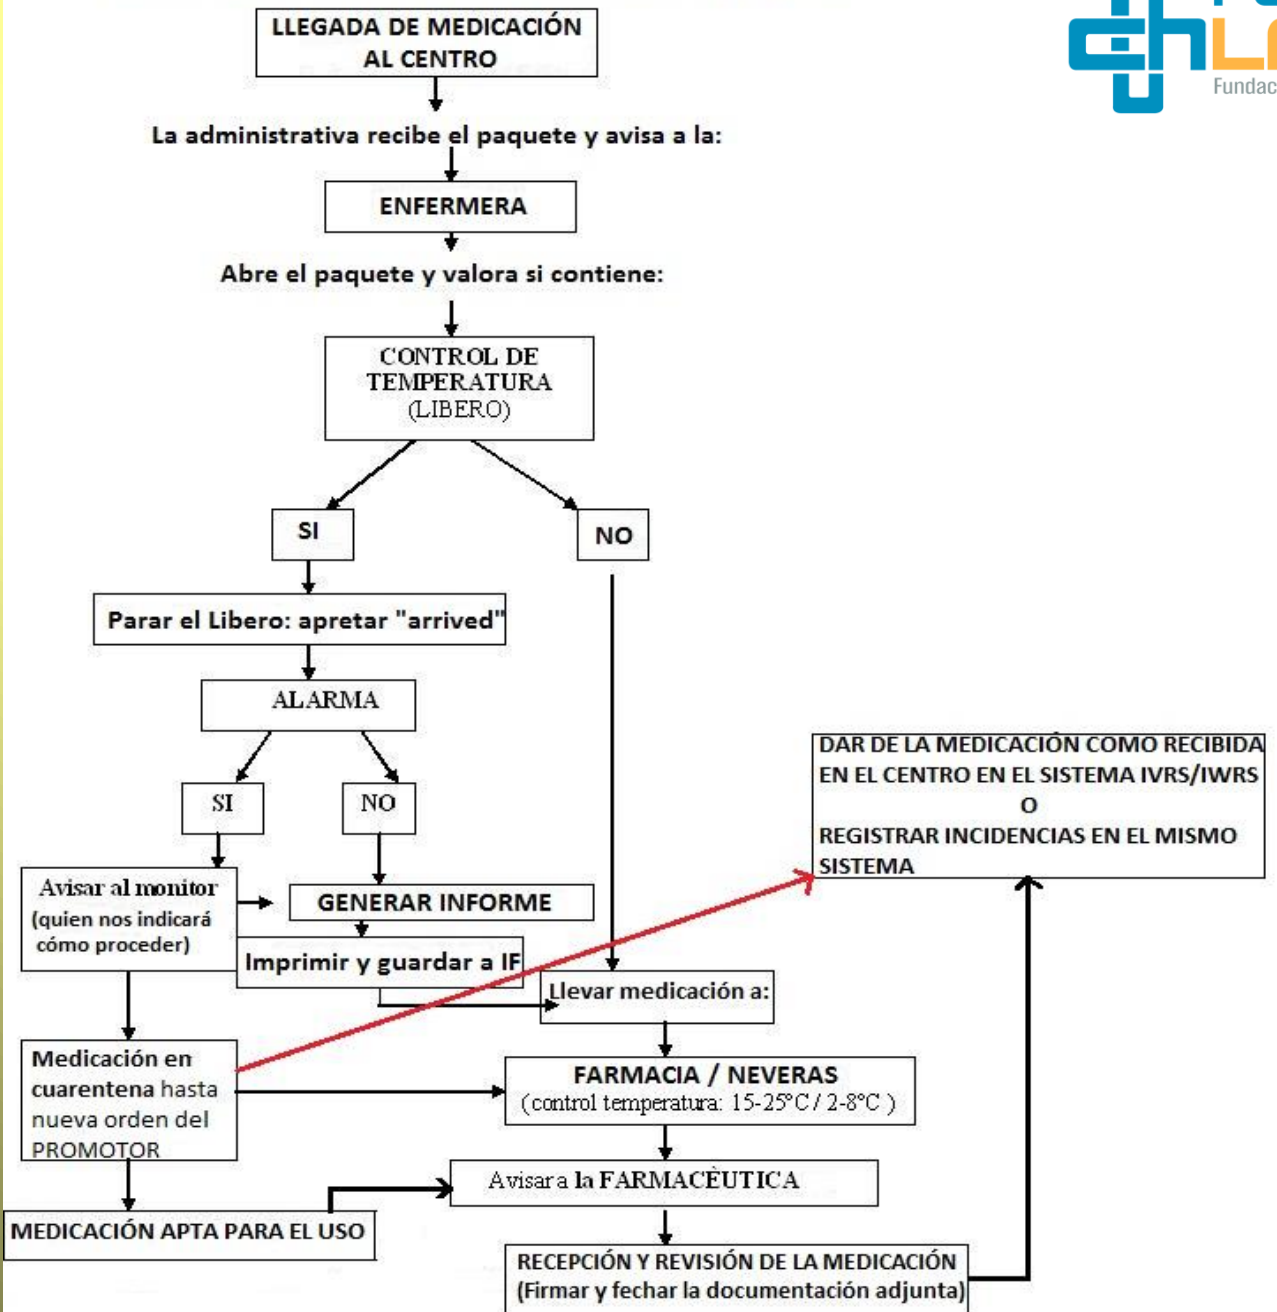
LLEGADA DE MEDICACIÓN AL CENTRO

La administrativa recibe el paquete y avisa a la:

ENFERMERA

Abre el paquete y valora si contiene:

CONTROL DE TEMPERATURA (LIBERO)

SI

NO

Parar el Libero: apretar "arrived"

ALARMA

SI

NO

Avisar al monitor (quien nos indicará cómo proceder)

GENERAR INFORME

Imprimir y guardar a IF

Llevar medicación a:

DAR DE LA MEDICACIÓN COMO RECIBIDA EN EL CENTRO EN EL SISTEMA IVRS/IWRS
O
REGISTRAR INCIDENCIAS EN EL MISMO SISTEMA

Medicación en cuarentena hasta nueva orden del PROMOTOR

FARMACIA / NEVERAS
(control temperatura: 15-25°C / 2-8°C )

Avisar a la FARMACÈUTICA

MEDICACIÓN APTA PARA EL USO

RECEPCIÓN Y REVISIÓN DE LA MEDICACIÓN
(Firmar y fechar la documentación adjunta)

Fundac